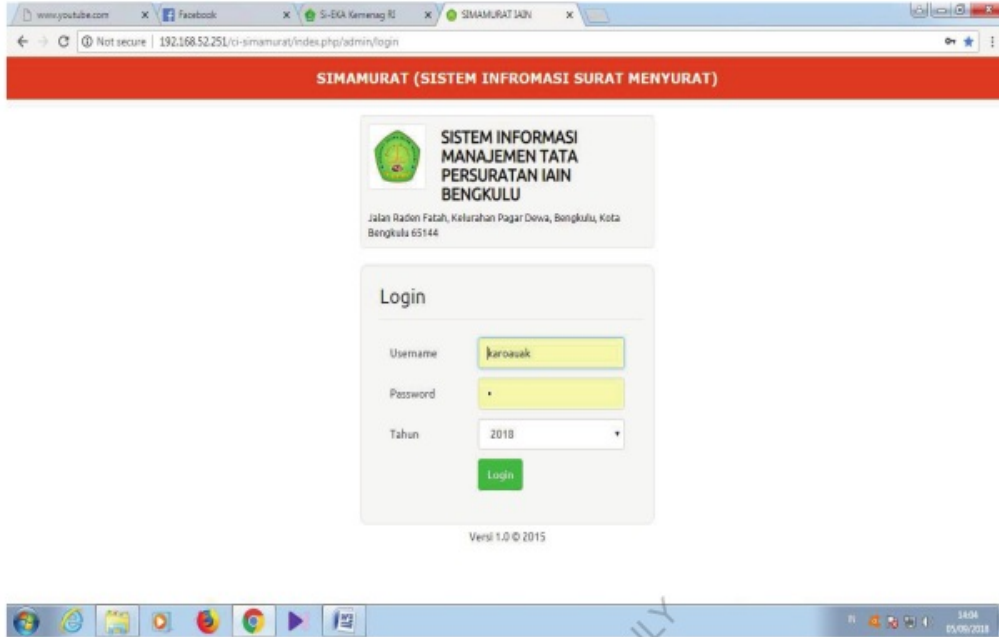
www.youtube.com × Facebook × Si-EKA Kemenag RI × SIMAMURAT IAIN ×

Not secure | 192.168.52.251/ci-simamurat/index.php/admin/login

SIMAMURAT (SISTEM INFROMASI SURAT MENYURAT)

SISTEM INFORMASI MANAJEMEN TATA PERSURATAN IAIN BENGKULU

Jalan Raden Fatah, Kelurahan Pagar Dewa, Bengkulu, Kota Bengkulu 65144

Login

Username karoauak

Password •

Tahun 2018

Login

Versi 1.0 © 2015

14:04
05/09/2018